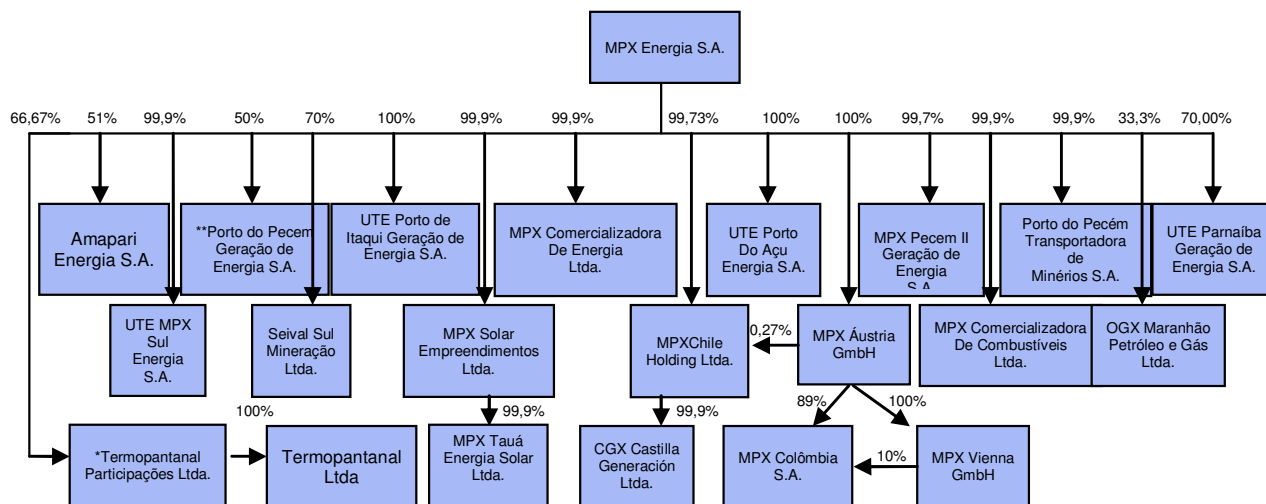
MPX Energia S.A.

66,67% 51% 99,9% 50% 70% 100% 99,9% 99,9% 99,73% 100% 100% 99,7% 99,9% 99,9% 33,3% 70,00%

Amapari Energia S.A.

**Porto do Pecem Geração de Energia S.A.

UTE Porto de Itaqui Geração de Energia S.A.

MPX Comercializadora De Energia Ltda.

UTE Porto Do Açu Energia S.A.

MPX Pecem II Geração de Energia S.A.

Porto do Pecém Transportadora de Minérios S.A.

UTE Parnaíba Geração de Energia S.A.

UTE MPX Sul Energia S.A.

Seival Sul Mineração Ltda.

MPX Solar Empreendimentos Ltda.

MPXChile Holding Ltda.

0,27%

MPX Áustria GmbH

MPX Comercializadora De Combustíveis Ltda.

OGX Maranhão Petróleo e Gás Ltda.

100%

99,9%

99,9%

89%

100%

*Termopantanal Participações Ltda.

Termopantanal Ltda

MPX Tauá Energia Solar Ltda.

CGX Castilla Generación Ltda.

MPX Colômbia S.A.

10%

MPX Vienna GmbH